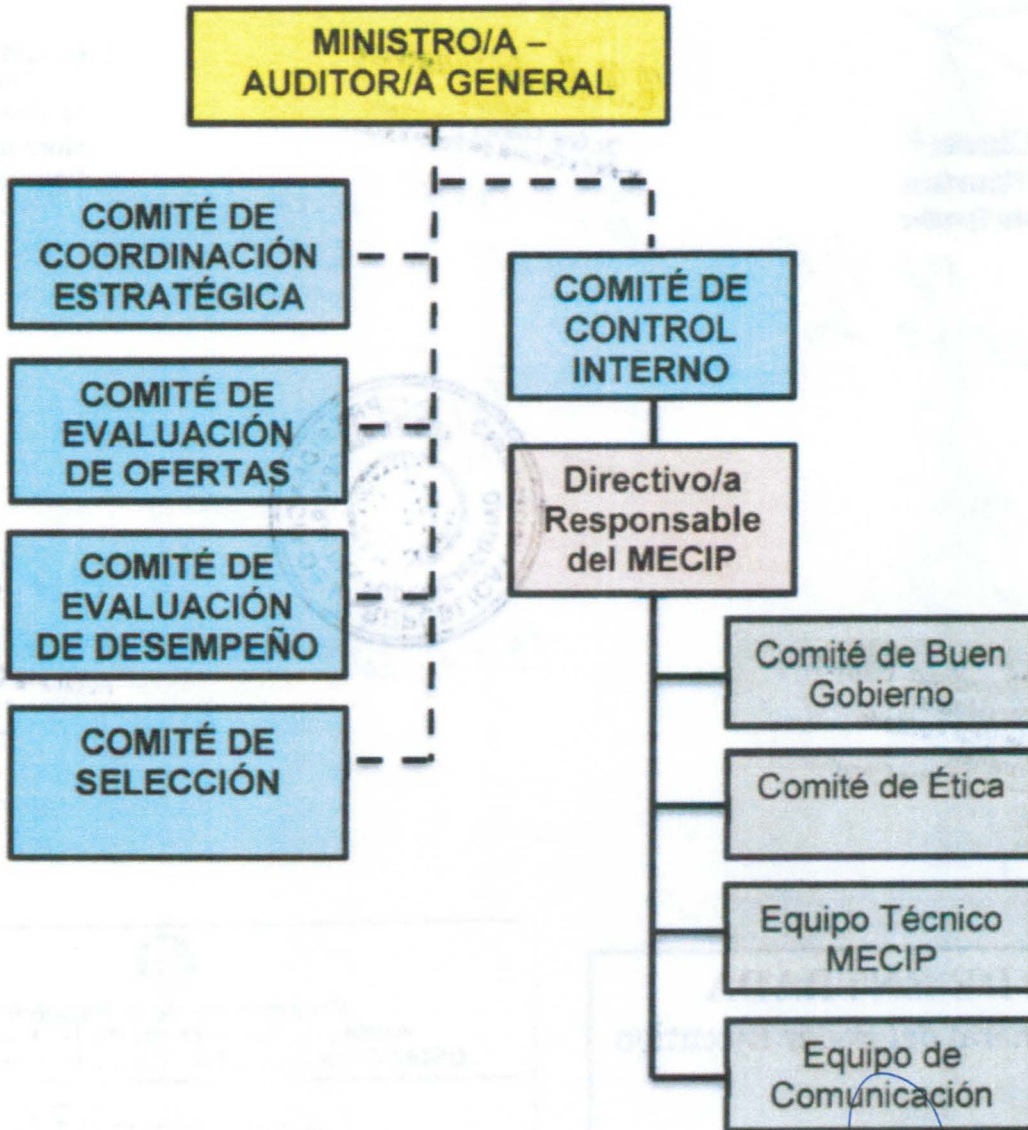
MINISTRO/A – AUDITOR/A GENERAL

COMITÉ DE COORDINACIÓN ESTRATÉGICA

COMITÉ DE EVALUACIÓN DE OFERTAS

COMITÉ DE EVALUACIÓN DE DESEMPEÑO

COMITÉ DE SELECCIÓN

COMITÉ DE CONTROL INTERNO

Directivo/a Responsable del MECIP

Comité de Buen Gobierno

Comité de Ética

Equipo Técnico MECIP

Equipo de Comunicación